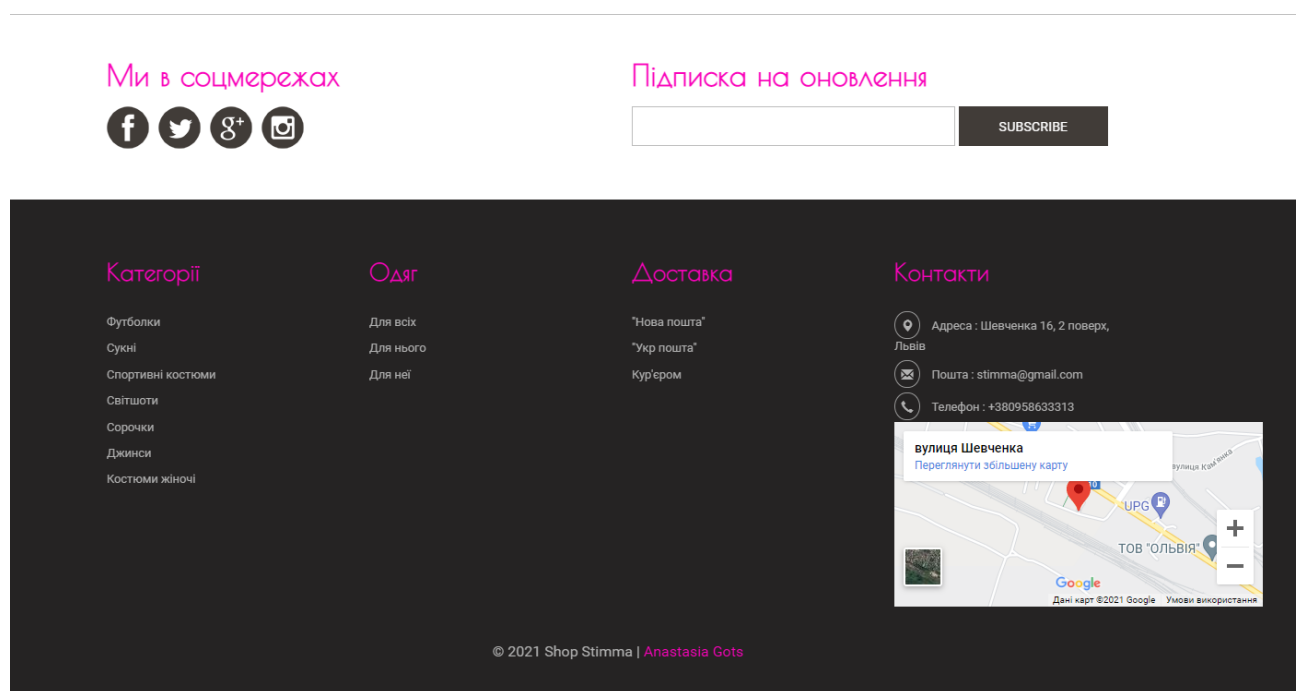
Ми в соцмережах

Підписка на оновлення

SUBSCRIBE

Категорії

Футболки
Сукні
Спортивні костюми
Світшоти
Сорочки
Джинси
Костюми жіночі

Одяг

Для всіх
Для нього
Для неї

Доставка

"Нова пошта"
"Укр пошта"
Кур'єром

Контакти

Адреса : Шевченка 16, 2 поверх, Львів
Пошта : stimma@gmail.com
Телефон : +380958633313

вулиця Шевченка
Переглянути збільшену карту

вулиця Кам'янка
UPG
ТОВ "ОЛЬВІЯ"
Google
Дані карт ©2021 Google Умови використання

© 2021 Shop Stimma | Anastasia Gots